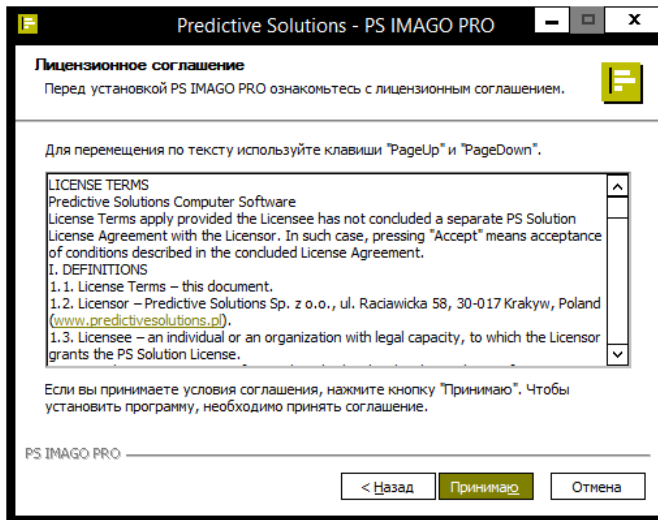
Predictive Solutions - PS IMAGO PRO

Лицензионное соглашение
Перед установкой PS IMAGO PRO ознакомьтесь с лицензионным соглашением.

Для перемещения по тексту используйте клавиши "PageUp" и "PageDown".

LICENSE TERMS
Predictive Solutions Computer Software
License Terms apply provided the Licensee has not concluded a separate PS Solution License Agreement with the Licensor. In such case, pressing "Accept" means acceptance of conditions described in the concluded License Agreement.
I. DEFINITIONS
1.1. License Terms – this document.
1.2. Licensor – Predictive Solutions Sp. z o.o., ul. Raciawicka 58, 30-017 Krakyw, Poland (www.predictivesolutions.pl).
1.3. Licensee – an individual or an organization with legal capacity, to which the Licensor grants the PS Solution License.
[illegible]

Если вы принимаете условия соглашения, нажмите кнопку "Принимаю". Чтобы установить программу, необходимо принять соглашение.

PS IMAGO PRO

< Назад
Принимаю
Отмена